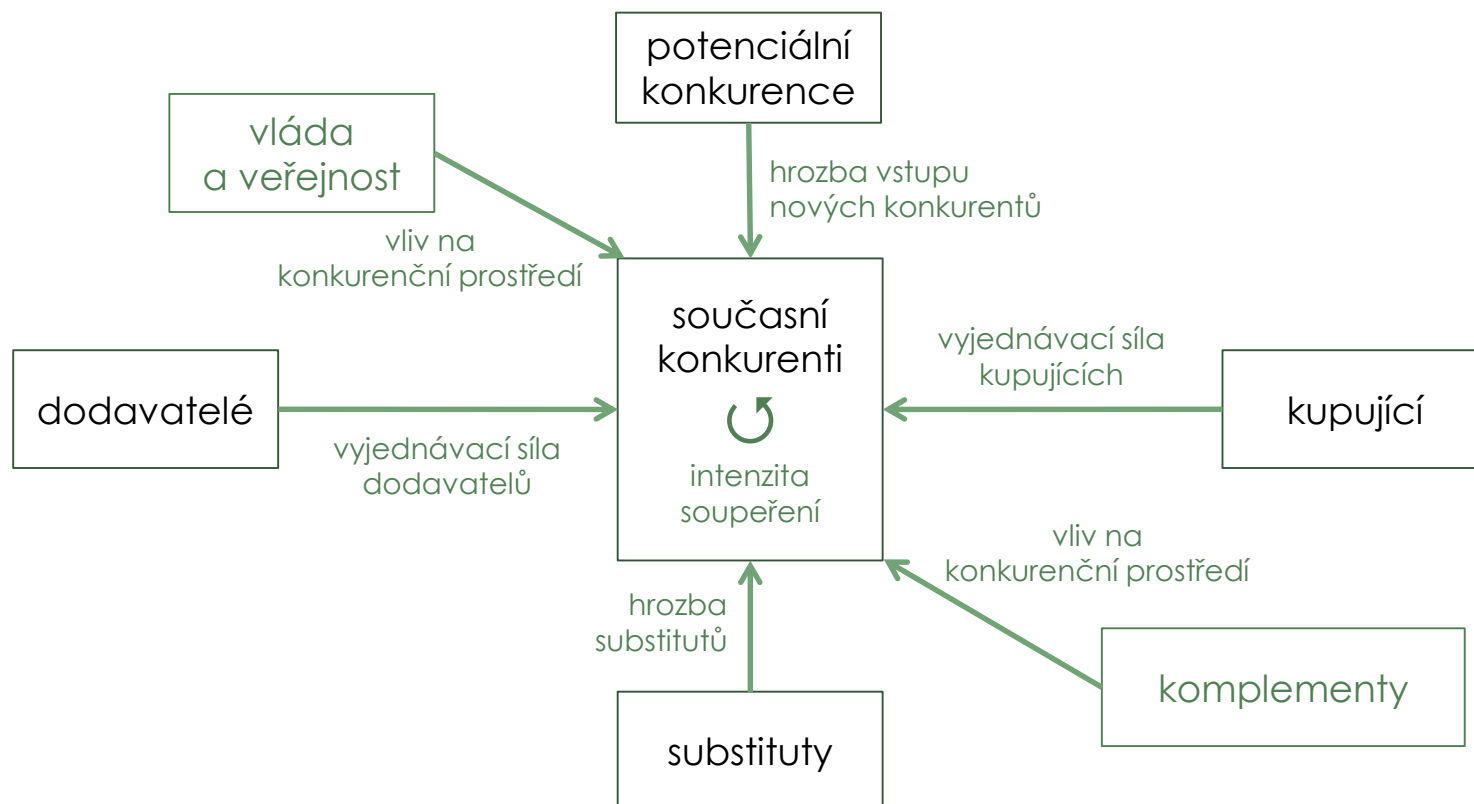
potenciální konkurence

vláda a veřejnost

hrozba vstupu nových konkurentů

vliv na konkurenční prostředí

současní konkurenti

intenzita soupeření

vyjednávací síla kupujících

dodavatelé

kupující

vyjednávací síla dodavatelů

vliv na konkurenční prostředí

hrozba substitutů

komplementy

substituty